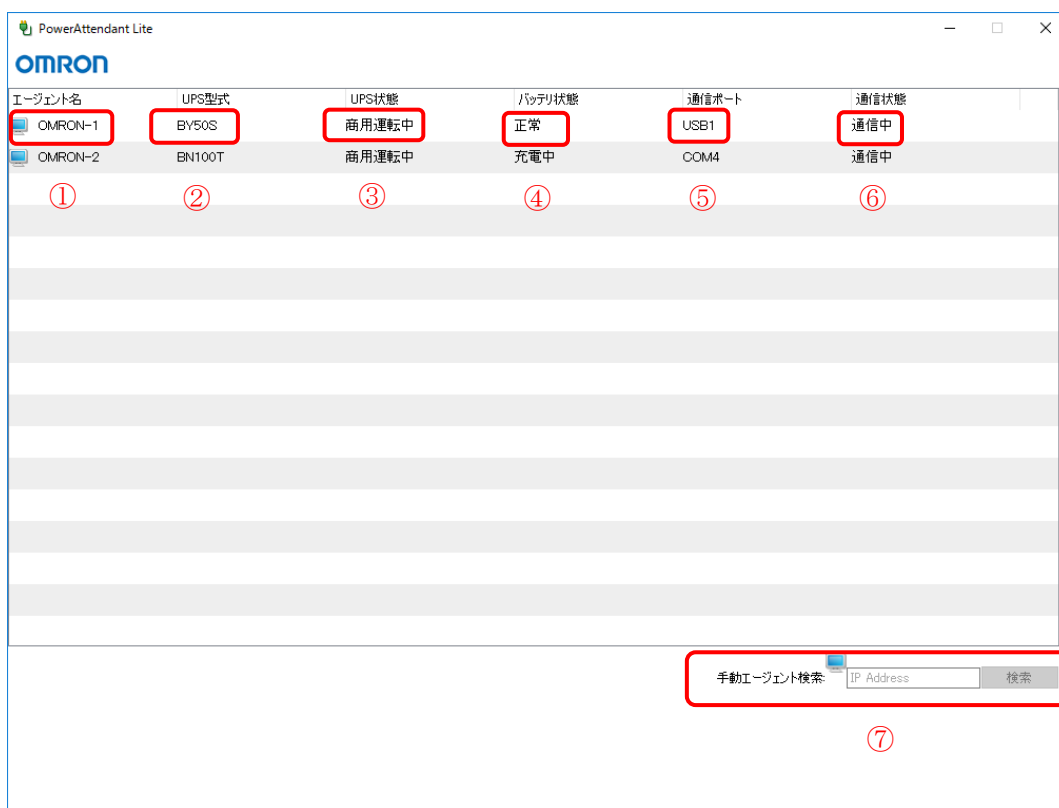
PowerAttendant Lite

OMRON

| エージェント名 | UPS型式 | UPS状態 | バッテリ状態 | 通信ポート | 通信状態 |
|---|---|---|---|---|---|
| OMRON-1 | BY50S | 商用運転中 | 正常 | USB1 | 通信中 |
| OMRON-2 | BN100T | 商用運転中 | 充電中 | COM4 | 通信中 |

① ② ③ ④ ⑤ ⑥

手動エージェント検索: IP Address 検索

⑦